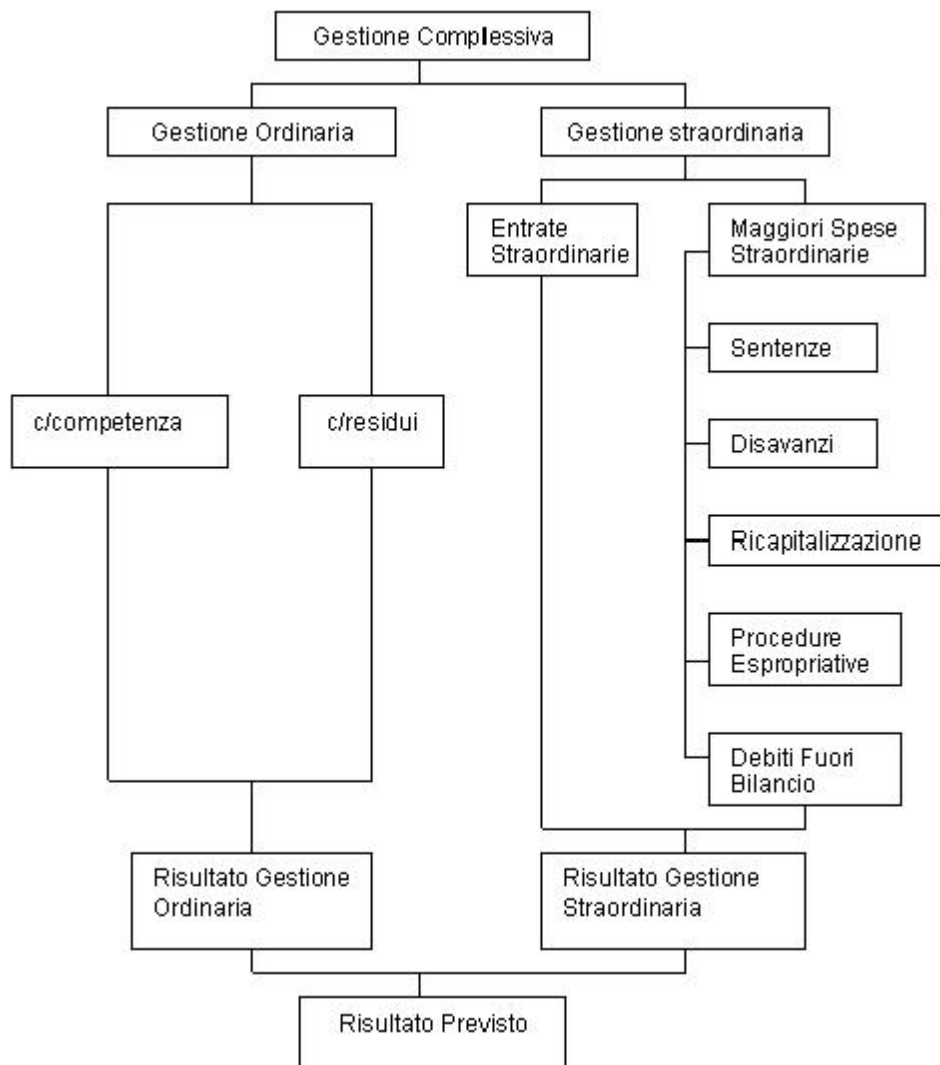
Gestione Complessiva

Gestione Ordinaria

Gestione straordinaria

c/competenza

c/residui

Entrate Straordinarie

Maggiori Spese Straordinarie

Sentenze

Disavanzi

Ricapitalizzazione

Procedure Espropriative

Debiti Fuori Bilancio

Risultato Gestione Ordinaria

Risultato Gestione Straordinaria

Risultato Previsto